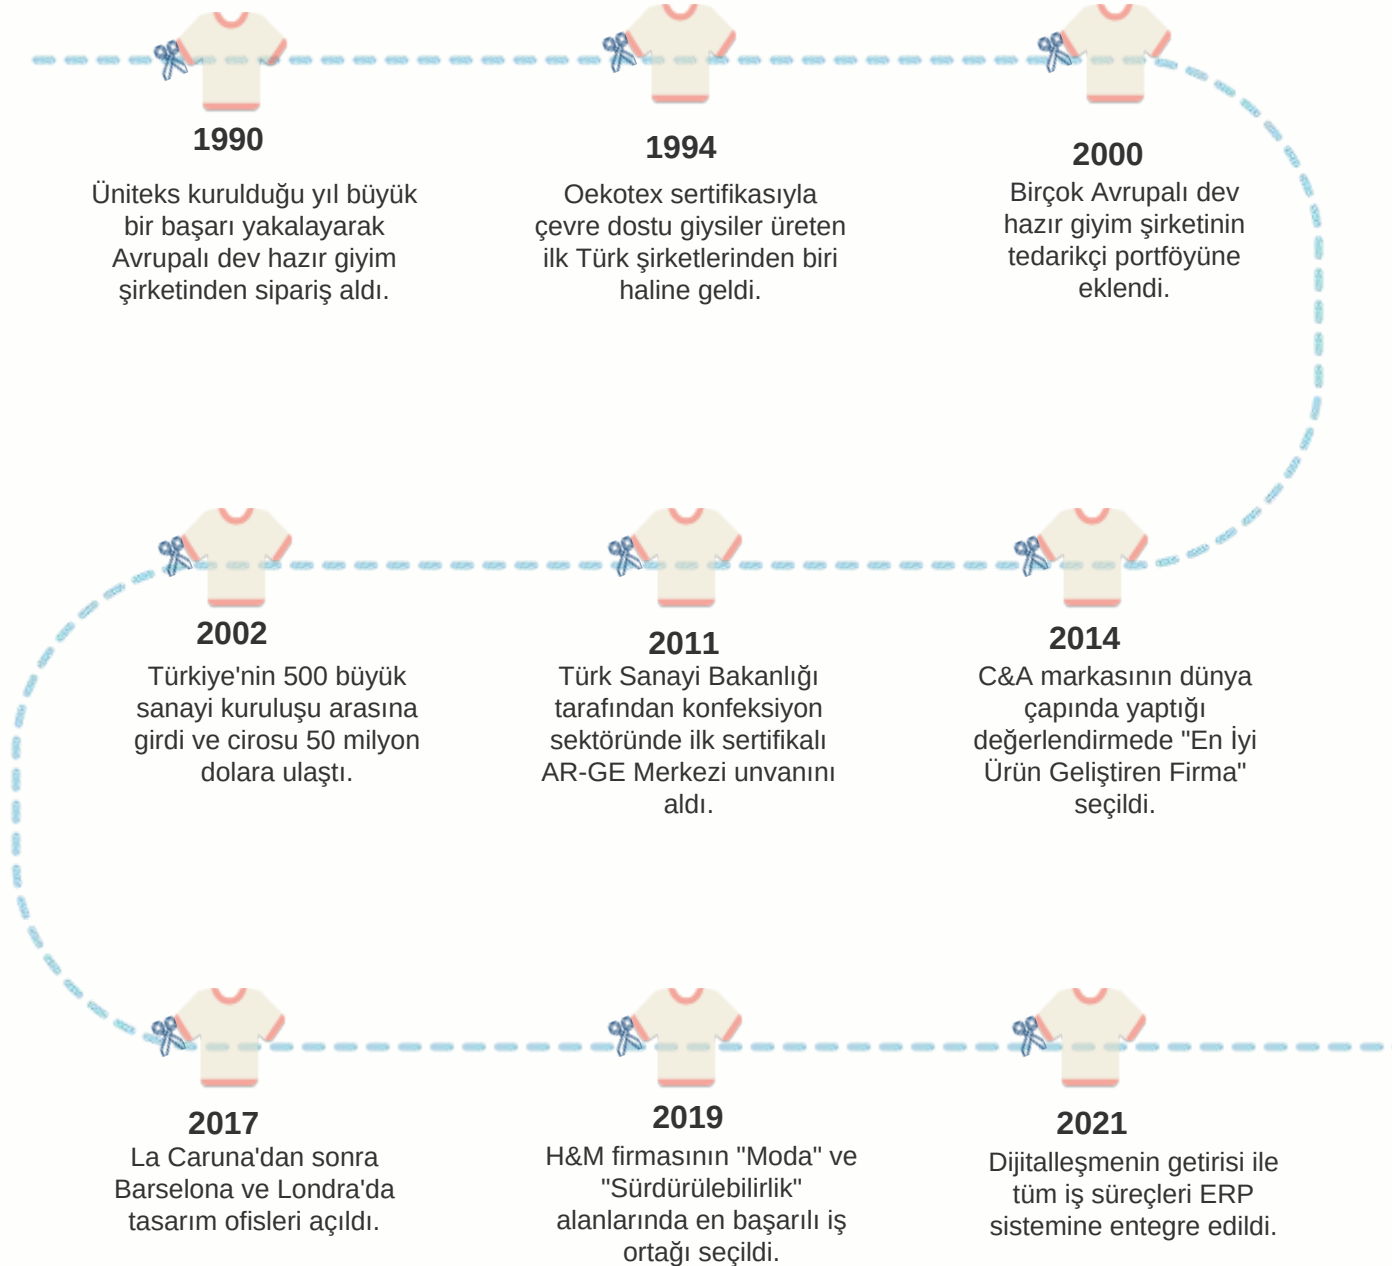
1990
Üniteks kurulduğu yıl büyük bir başarı yakalayarak Avrupalı dev hazır giyim şirketinden sipariş aldı.

1994
Oekotex sertifikasıyla çevre dostu giysiler üreten ilk Türk şirketlerinden biri haline geldi.

2000
Birçok Avrupalı dev hazır giyim şirketinin tedarikçi portföyüne eklendi.

2002
Türkiye'nin 500 büyük sanayi kuruluşu arasına girdi ve cirosu 50 milyon dolara ulaştı.

2011
Türk Sanayi Bakanlığı tarafından konfeksiyon sektöründe ilk sertifikalı AR-GE Merkezi unvanını aldı.

2014
C&A markasının dünya çapında yaptığı değerlendirmede "En İyi Ürün Geliştiren Firma" seçildi.

2017
La Caruna'dan sonra Barselona ve Londra'da tasarım ofisleri açıldı.

2019
H&M firmasının "Moda" ve "Sürdürülebilirlik" alanlarında en başarılı iş ortağı seçildi.

2021
Dijitalleşmenin getirisi ile tüm iş süreçleri ERP sistemine entegre edildi.